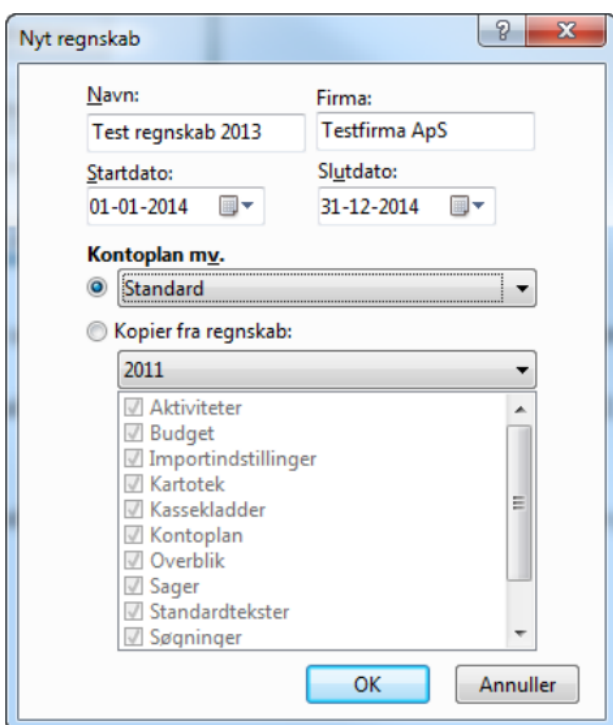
Nyt regnskab

?

X

Navn:

Test regnskab 2013

Firma:

Testfirma ApS

Startdato:

01-01-2014

Slutdato:

31-12-2014

Kontoplan mv.

Standard

Kopier fra regnskab:

2011

Aktiviteter
Budget
Importindstillinger
Kartotek
Kassekladder
Kontoplan
Overblik
Sager
Standardtekster
Søgninger

OK

Annuller